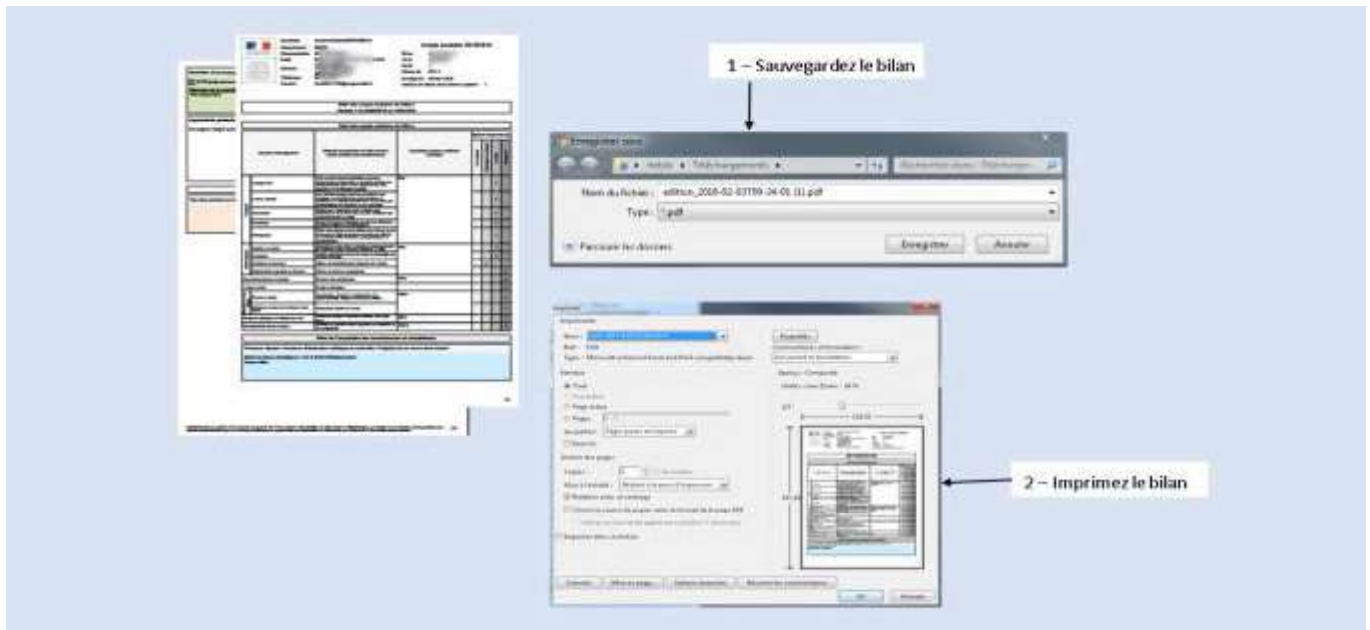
1 – Sauvegardez le bilan

Enregistrer sous

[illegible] ▸ Téléchargements ▸

Rechercher dans : Télécharge...

Nom du fichier : edition_2016-02-03T09-24-01 (1).pdf

Type : *.pdf

Parcourir les dossiers

Enregistrer

Annuler

2 – Imprimez le bilan

Imprimer

Imprimante

Nom :

Propriétés

Type : Microsoft

Pages à imprimer

Tout

Page actuelle

Pages

Gestion des pages

Copies :

Assembler

Recto verso

Imprimer dans un fichier

Mise en page...

Options avancées

Résumé des commentaires

OK

Annuler